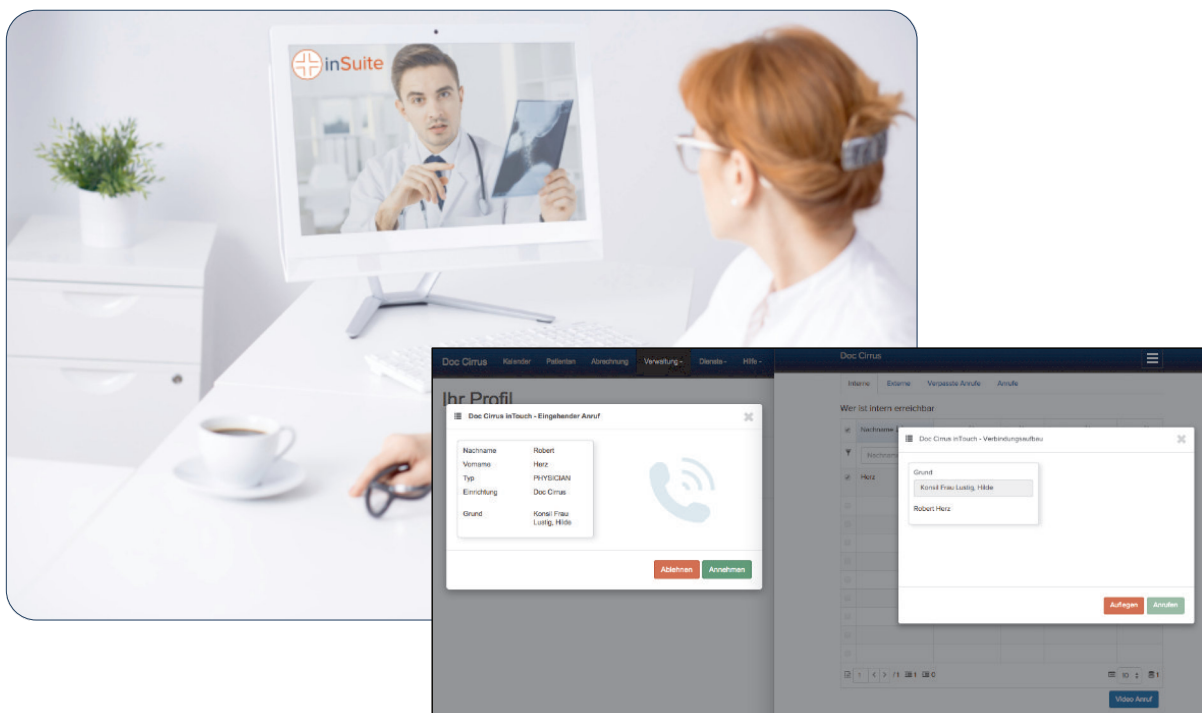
inSuite

Doc Cirrus Kalender Patienten Abrechnung Verwaltung - Dienste - Hilfe -

Ihr Profil

Doc Cirrus inTouch - Eingehender Anruf

| | |
|---|---|
| Nachname | Robert |
| Vorname | Herz |
| Typ | PHYSICIAN |
| Einrichtung | Doc Cirrus |
| Grund | Konsi Frau Lustig, Hilde |

Ablehnen Annehmen

Doc Cirrus

Interne Externe Verpasste Anrufe Anrufe

Wer ist intern erreichbar

Nachname

Herz

Doc Cirrus inTouch - Verbindungsaufbau

Grund
Konsi Frau Lustig, Hilde
Robert Herz

Auflegen Anrufen

1 /1 1 0

10 1

Video Anruf